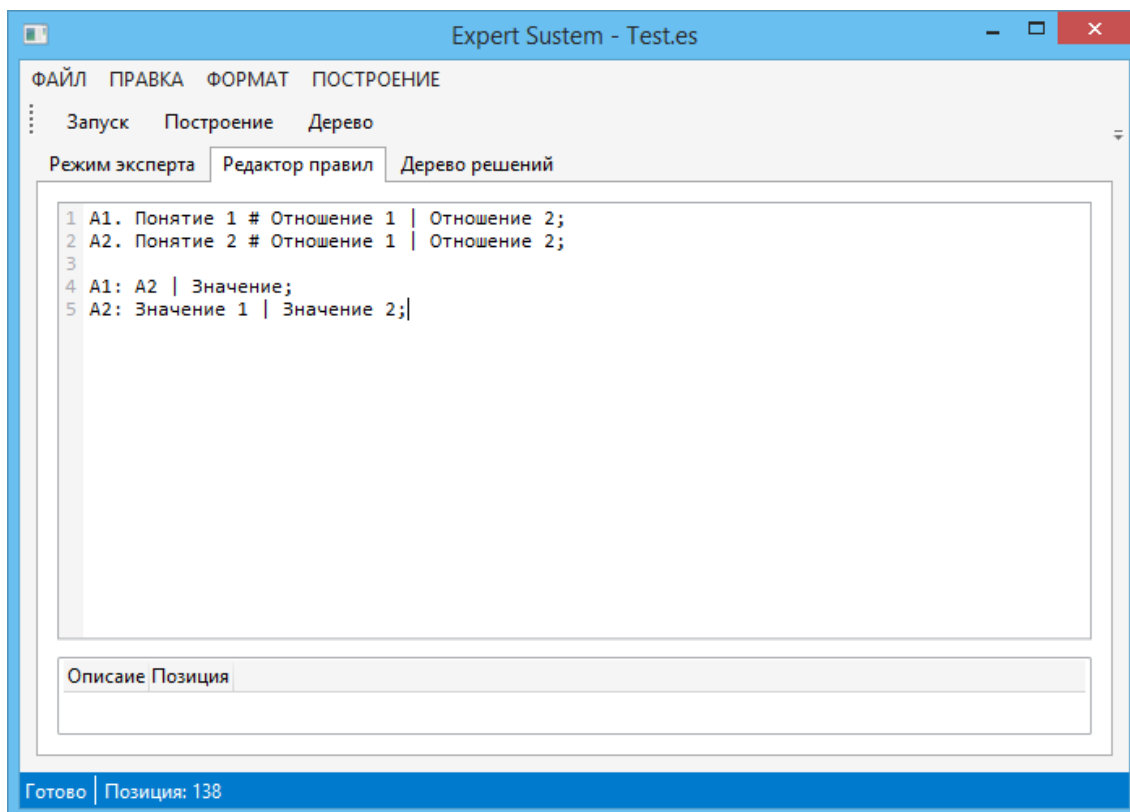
Expert Sustem - Test.es

ФАЙЛ ПРАВКА ФОРМАТ ПОСТРОЕНИЕ

Запуск Построение Дерево

Режим эксперта Редактор правил Дерево решений

1 A1. Понятие 1 # Отношение 1 | Отношение 2;
2 A2. Понятие 2 # Отношение 1 | Отношение 2;
3
4 A1: A2 | Значение;
5 A2: Значение 1 | Значение 2;

| Описаие | Позиция |
|---|---|

Готово | Позиция: 138